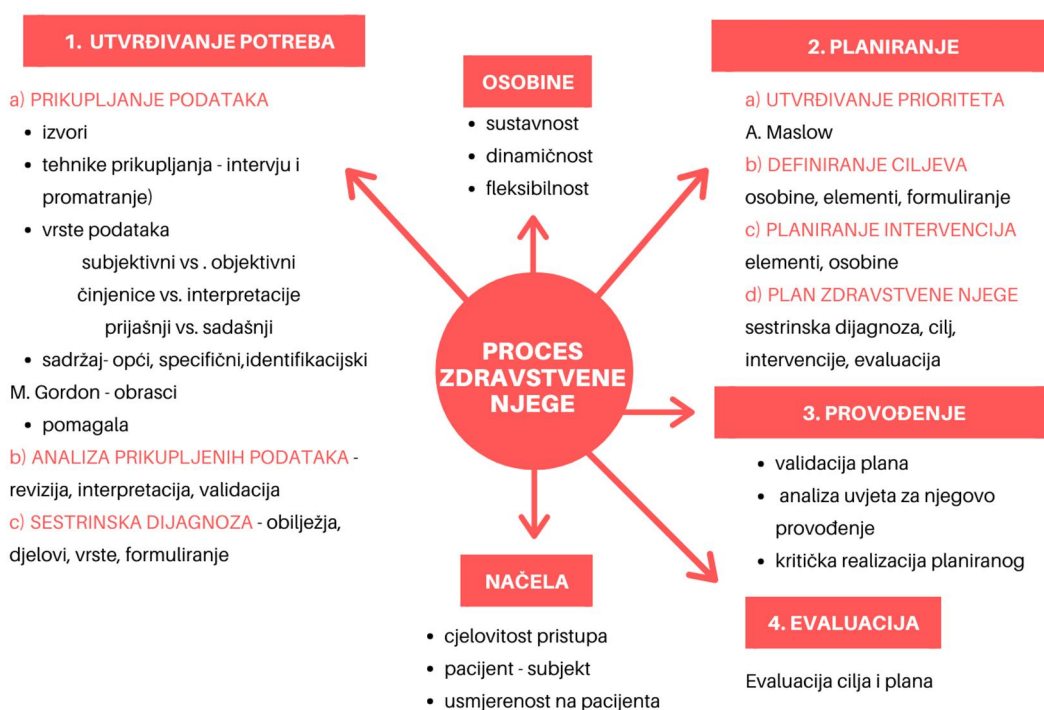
1. UTVRĐIVANJE POTREBA

a) PRIKUPLJANJE PODATAKA
- izvori
- tehnike prikupljanja - intervju i promatranje)
- vrste podataka
subjektivni vs . objektivni
činjenice vs. interpretacije
prijašnji vs. sadašnji
- sadržaj- opći, specifični,identifikacijski
M. Gordon - obrasci
- pomagala
b) ANALIZA PRIKUPLJENIH PODATAKA - revizija, interpretacija, validacija
c) SESTRINSKA DIJAGNOZA - obilježja, djelovi, vrste, formuliranje

OSOBINE
- sustavnost
- dinamičnost
- fleksibilnost

PROCES ZDRAVSTVENE NJEGE

NAČELA
- cjelovitost pristupa
- pacijent - subjekt
- usmjerenost na pacijenta

2. PLANIRANJE
a) UTVRĐIVANJE PRIORITETA
A. Maslow
b) DEFINIRANJE CILJEVA
osobine, elementi, formuliranje
c) PLANIRANJE INTERVENCIJA
elementi, osobine
d) PLAN ZDRAVSTVENE NJEGE
sestrinska dijagnoza, cilj, intervencije, evaluacija

3. PROVOĐENJE
- validacija plana
- analiza uvjeta za njegovo provođenje
- kritička realizacija planiranog

4. EVALUACIJA
Evaluacija cilja i plana